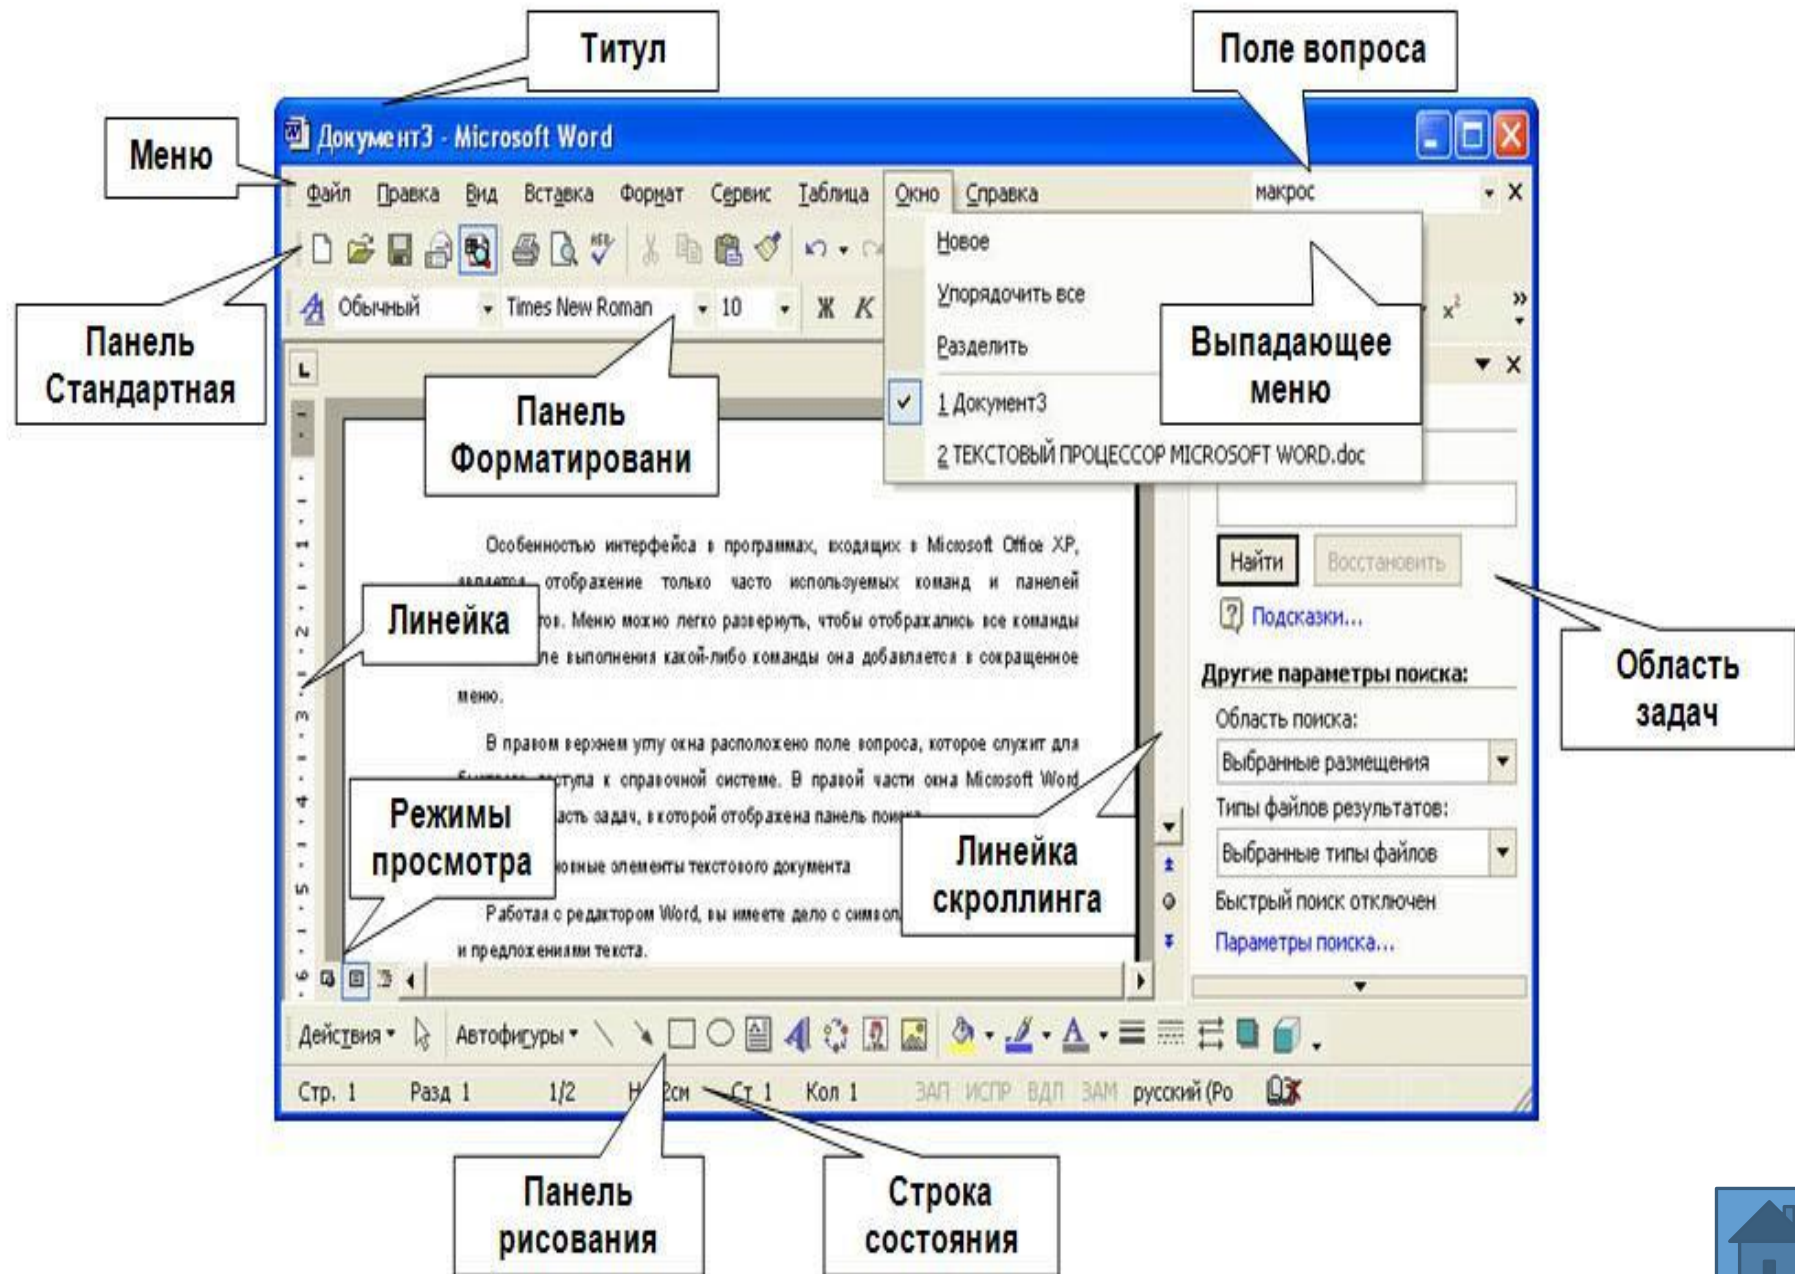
Титул

Поле вопроса

Меню

Документ3 - Microsoft Word

Файл Правка Вид Вставка Формат Сервис Таблица Окно Справка

макрос

Новое

Упорядочить все

Разделить

1 Документ3

2 ТЕКСТОВЫЙ ПРОЦЕССОР MICROSOFT WORD.doc

Панель Стандартная

Обычный Times New Roman 10 Ж К

Панель Форматировани

Выпадающее меню

Особенностью интерфейса в программах, входящих в Microsoft Office XP, является отображение только часто используемых команд и панелей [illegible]ов. Меню можно легко развернуть, чтобы отобразились все команды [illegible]ле выполнения какой-либо команды она добавляется в сокращенное меню.

Линейка

В правом верхнем углу окна расположено поле вопроса, которое служит для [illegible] доступа к справочной системе. В правой части окна Microsoft Word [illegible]асть задач, в которой отображена панель поиска.

Режимы просмотра

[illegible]новные элементы текстового документа

Работая с редактором Word, вы имеете дело с символ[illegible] и предложениями текста.

Линейка скроллинга

Найти Восстановить

Подсказки...

Другие параметры поиска:

Область поиска:

Выбранные размещения

Типы файлов результатов:

Выбранные типы файлов

Быстрый поиск отключен

Параметры поиска...

Область задач

Действия Автофигуры

Стр. 1 Разд 1 1/2 На 2см Ст 1 Кол 1 ЗАП ИСПР ВДЛ ЗАМ русский (Ро

Панель рисования

Строка состояния